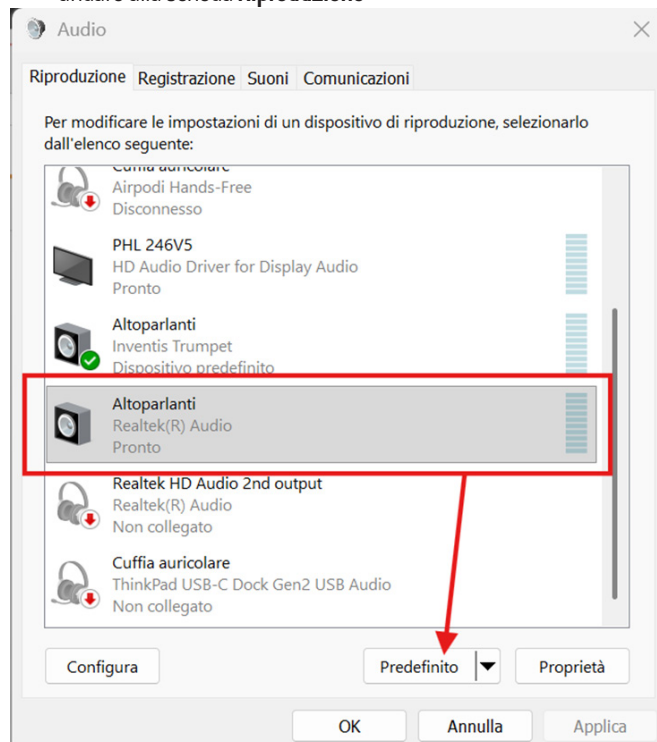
Audio

Riproduzione Registrazione Suoni Comunicazioni

Per modificare le impostazioni di un dispositivo di riproduzione, selezionarlo dall'elenco seguente:

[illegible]
Airpodi Hands-Free
Disconnesso

PHL 246V5
HD Audio Driver for Display Audio
Pronto

Altoparlanti
Inventis Trumpet
Dispositivo predefinito

Altoparlanti
Realtek(R) Audio
Pronto

Realtek HD Audio 2nd output
Realtek(R) Audio
Non collegato

Cuffia auricolare
ThinkPad USB-C Dock Gen2 USB Audio
Non collegato

Configura

Predefinito

Proprietà

OK

Annulla

Applica